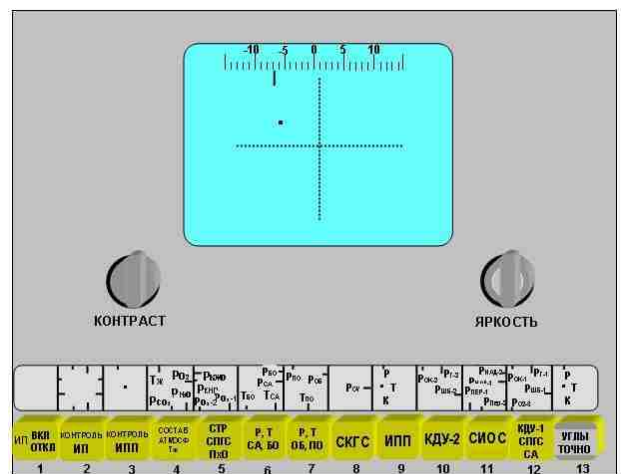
-10 -5 0 5 10

КОНТРАСТ

ЯРКОСТЬ

Тж $P_{O_2}$ $P_{CO_2}$ $P_{НО}$

$P_{КОНД}$ $P_{ЕНС}$ $P_{O_2-2}$ $P_{O_2-1}$

$P_{БО}$ $P_{СА}$ $T_{БО}$ $T_{СА}$

$P_{ПО}$ $P_{ОБ}$ $T_{ПО}$

$P_{СУ}$

Р Т К

$P_{ОК-2}$ $P_{Г-2}$ $P_{ШВ-2}$

$P_{НАДД}$ $P_{ПЕР-1}$ $P_{ПЕР-2}$

$P_{ОК-1}$ $P_{Г-1}$ $P_{ШВ-1}$ $P_{ОБ-Б}$

Р Т К

ИП ВКЛ ОТКЛ | КОНТРОЛЬ ИП | КОНТРОЛЬ ИПП | СОСТАВ АТМОСФ Тж | СТР СПГС ПхО | Р, Т СА, БО | Р, Т ОБ, ПО | СКГС | ИПП | КДУ-2 | СИОС | КДУ-1 СПГС СА | УГЛЫ ТОЧНО

1 2 3 4 5 6 7 8 9 10 11 12 13